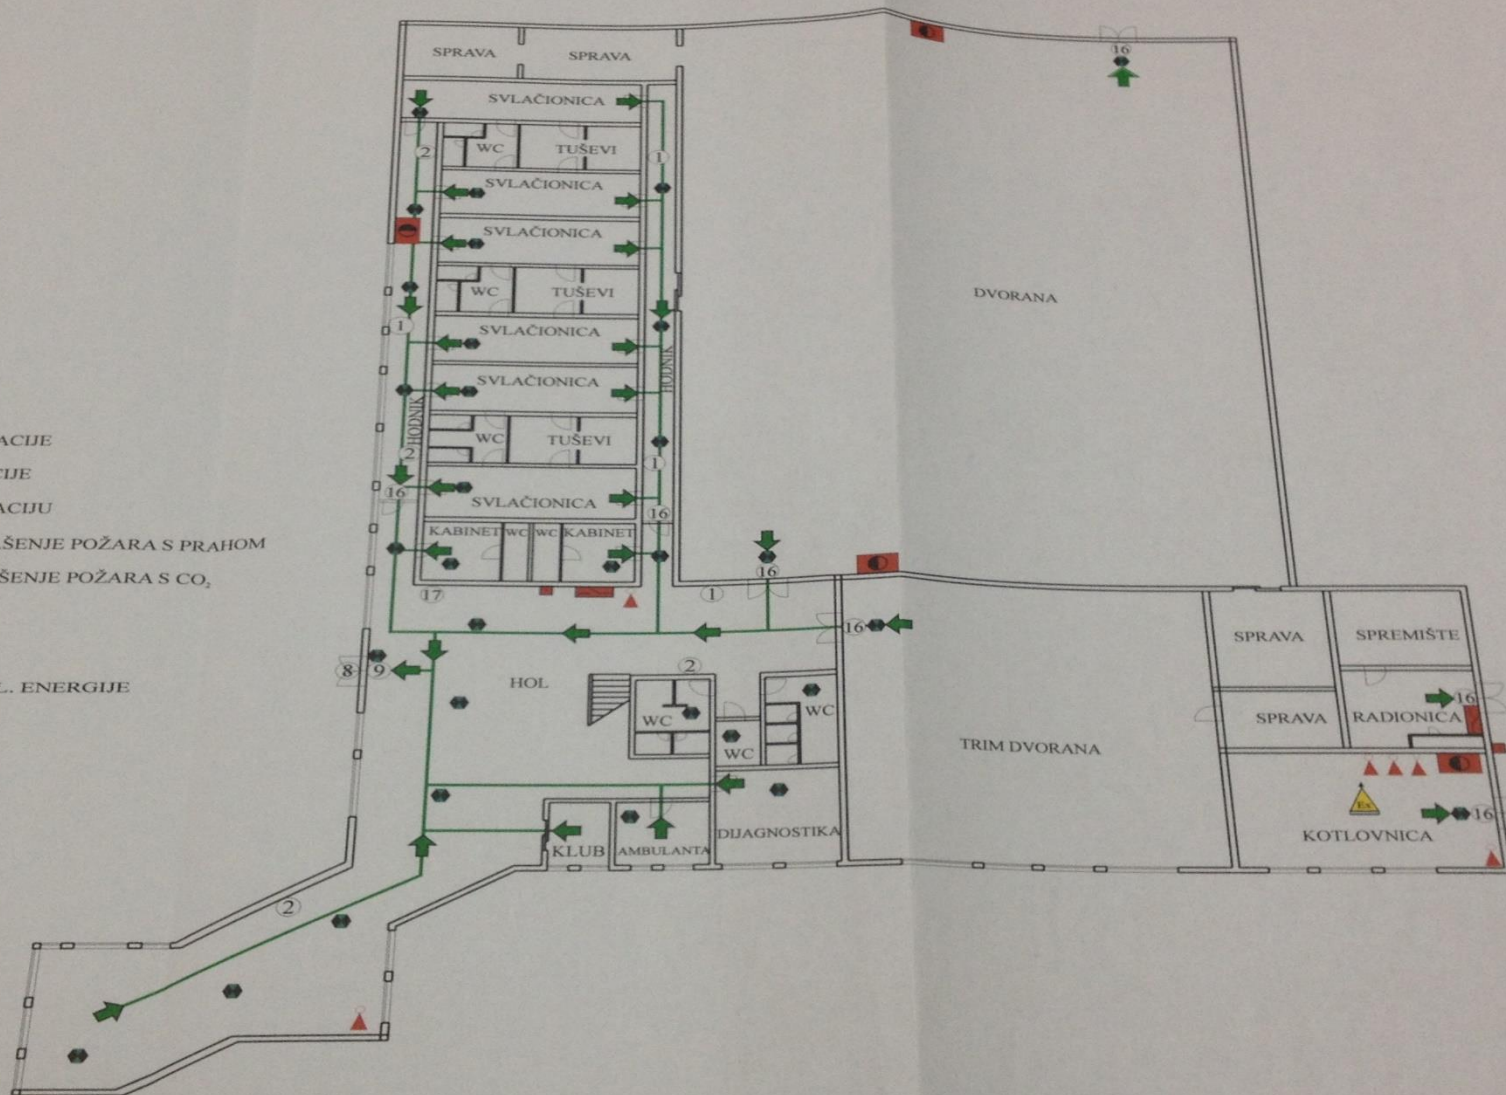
ACIJE
IJE
ACIJU
ŠENJE POŽARA S PRAHOM
ŠENJE POŽARA S $CO_2$
L. ENERGIJE

SPRAVA
SPRAVA
16
SVLAČIONICA
WC
TUŠEVI
2
1
SVLAČIONICA
SVLAČIONICA
WC
TUŠEVI
1
SVLAČIONICA
SVLAČIONICA
HODNIK
HODNIK
WC
TUŠEVI
2
1
16
SVLAČIONICA
16
KABINET
WC
WC
KABINET
17
1
16
16
DVORANA
8
9
HOL
2
WC
WC
WC
KLUB
AMBULANTA
DIJAGNOSTIKA
2
TRIM DVORANA
SPRAVA
SPREMIŠTE
SPRAVA
RADIONICA
16
KOTLOVNICA
16